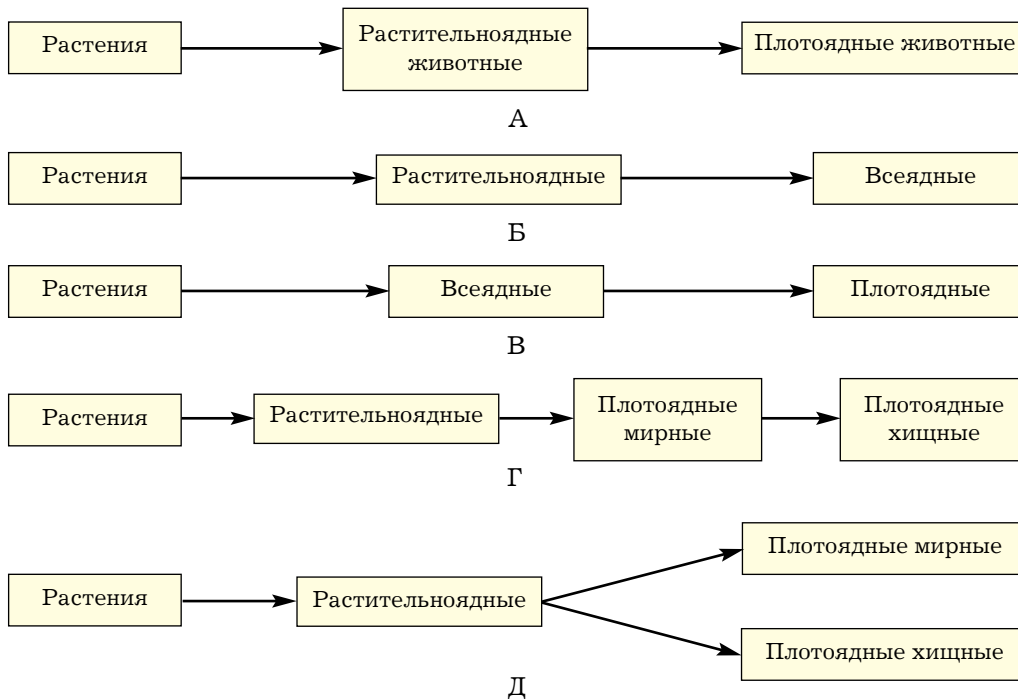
Растения

Растительноядные животные

Плотоядные животные

А

Растения

Растительноядные

Всеядные

Б

Растения

Всеядные

Плотоядные

В

Растения

Растительноядные

Плотоядные мирные

Плотоядные хищные

Г

Растения

Растительноядные

Плотоядные мирные

Плотоядные хищные

Д